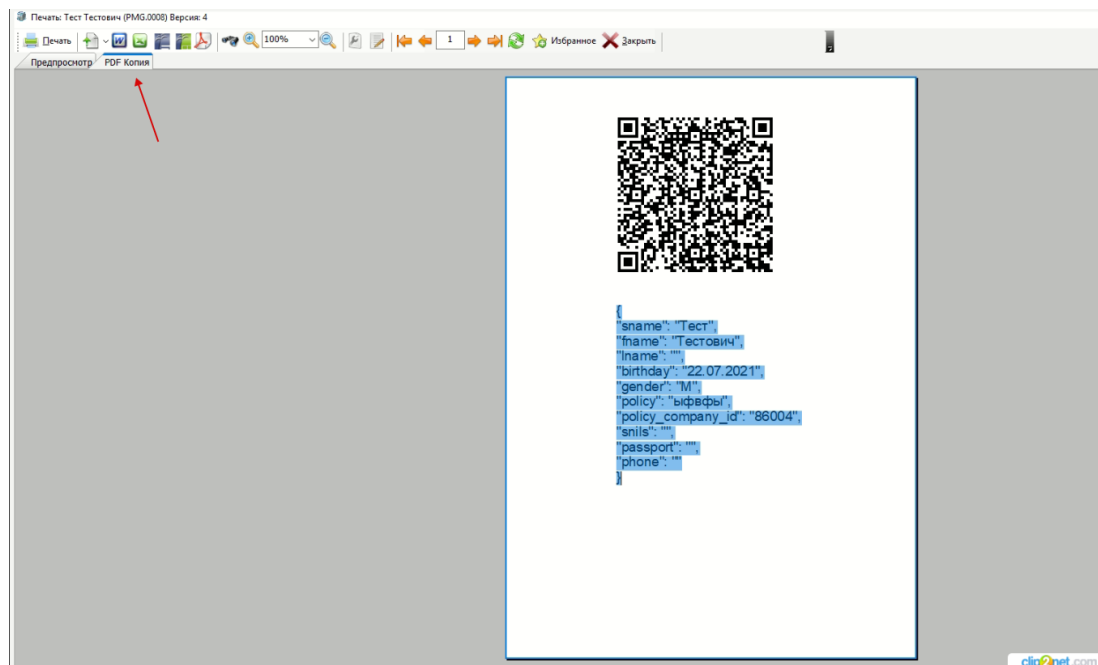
Печать: Тест Тестович (PMG.0008) Версия: 4

Печать 100% 1 Избранное Закрыть

Предпросмотр PDF Копия

{
"sname": "Тест",
"fname": "Тестович",
"lname": "",
"birthday": "22.07.2021",
"gender": "M",
"policy": "ыфвфы",
"policy_company_id": "86004",
"snils": "",
"passport": "",
"phone": ""
}

clip2net.com